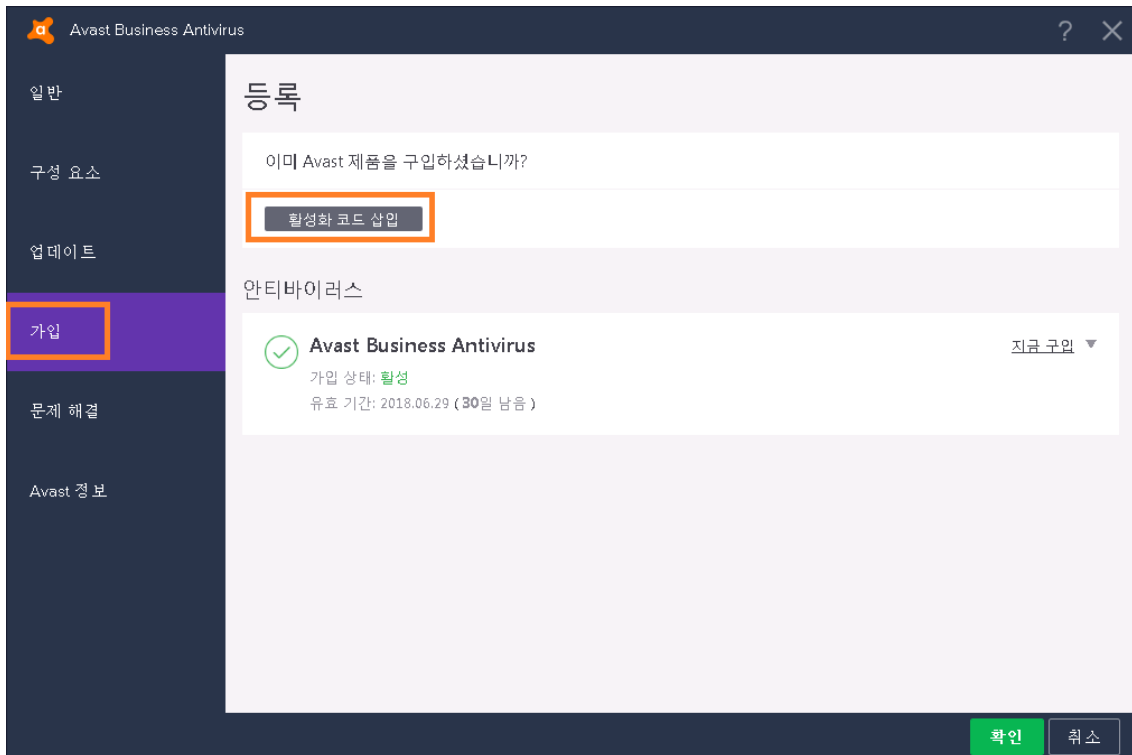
Avast Business Antivirus

?

일반

구성 요소

업데이트

가입

문제 해결

Avast 정보

등록

이미 Avast 제품을 구입하셨습니까?

활성화 코드 삽입

안티바이러스

Avast Business Antivirus

지금 구입

가입 상태: 활성

유효 기간: 2018.06.29 (30일 남음)

확인

취소